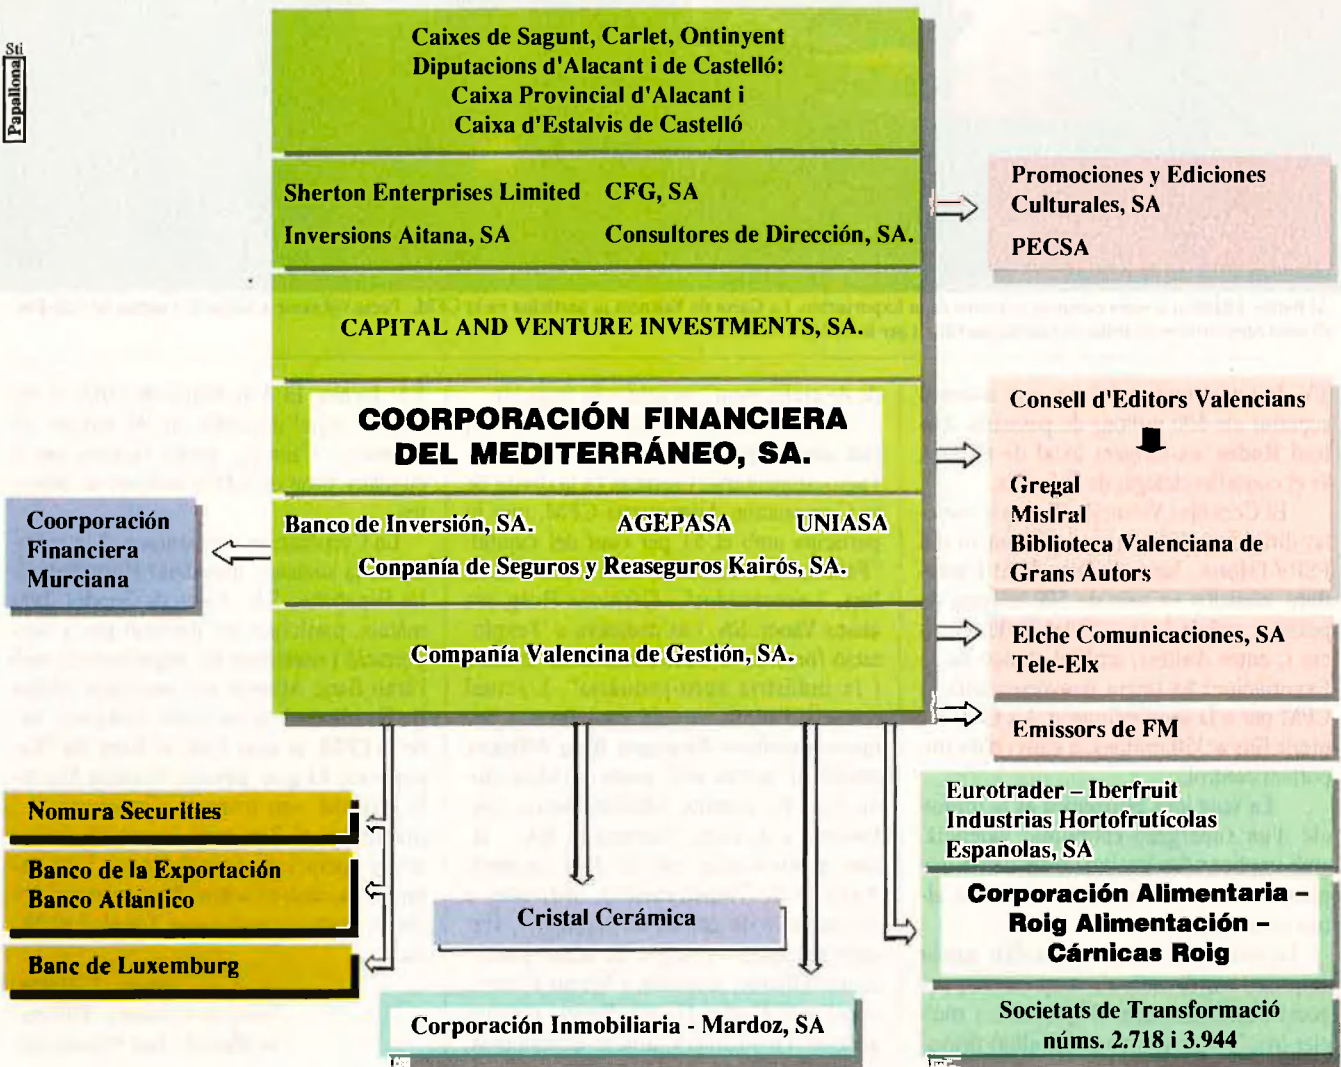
Sti
Papallona

Caixes de Sagunt, Carlet, Ontinyent
Diputacions d'Alacant i de Castelló:
Caixa Provincial d'Alacant i
Caixa d'Estalvis de Castelló

Sherton Enterprises Limited CFG, SA
Inversions Aitana, SA Consultores de Dirección, SA.

CAPITAL AND VENTURE INVESTMENTS, SA.

COORPORACIÓN FINANCIERA DEL MEDITERRÁNEO, SA.

Banco de Inversión, SA. AGEPASA UNIASA
Conpañía de Seguros y Reaseguros Kairós, SA.

Compañía Valencina de Gestión, SA.

Promociones y Ediciones Culturales, SA
PECSA

Consell d'Editors Valencians
Gregal
Mislral
Biblioteca Valenciana de Grans Autors

Elche Comunicaciones, SA
Tele-Elx

Emissors de FM

Eurotrader – Iberfruit
Industrias Hortofrutícolas Españolas, SA

Corporación Alimentaria – Roig Alimentación – Cárnicas Roig

Societats de Transformació núms. 2.718 i 3.944

Coorporación Financiera Murciana

Nomura Securities

Banco de la Exportación
Banco Atlantico

Banc de Luxemburg

Cristal Cerámica

Corporación Inmobiliaria - Mardoz, SA